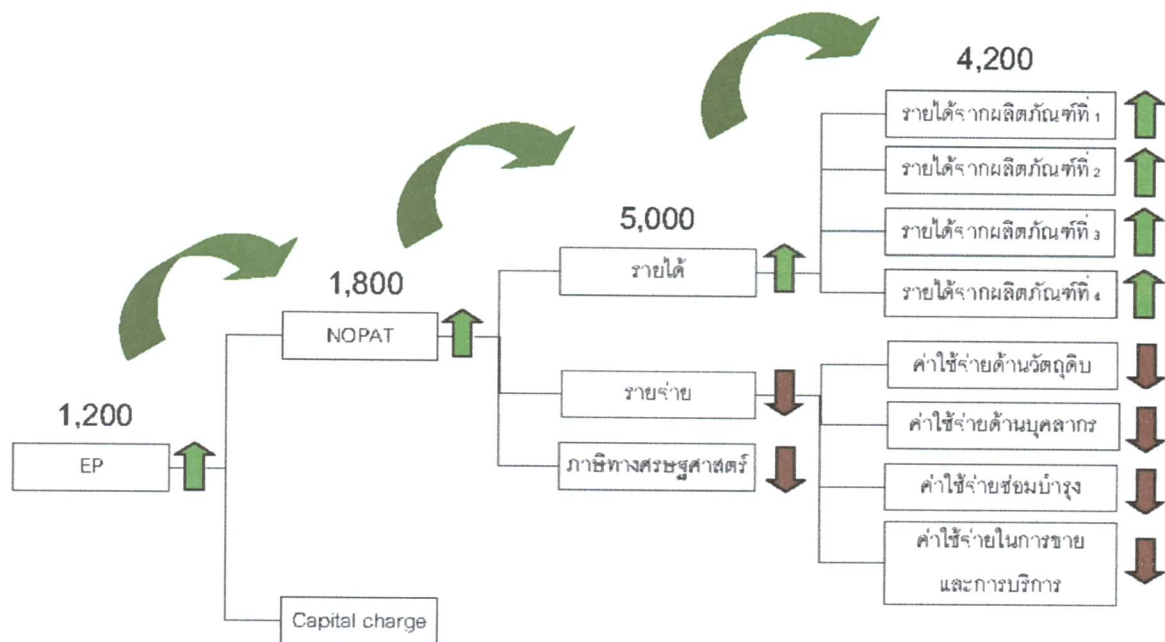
1,200

EP

1,800

NOPAT

Capital charge

5,000

รายได้

รายจ่าย

ภาษีทางเศรษฐศาสตร์

4,200

รายได้จากผลิตภัณฑ์ที่ 1

รายได้จากผลิตภัณฑ์ที่ 2

รายได้จากผลิตภัณฑ์ที่ 3

รายได้จากผลิตภัณฑ์ที่ 4

ค่าใช้จ่ายด้านวัตถุดิบ

ค่าใช้จ่ายด้านบุคลากร

ค่าใช้จ่ายซ่อมบำรุง

ค่าใช้จ่ายในการขาย และการบริการ